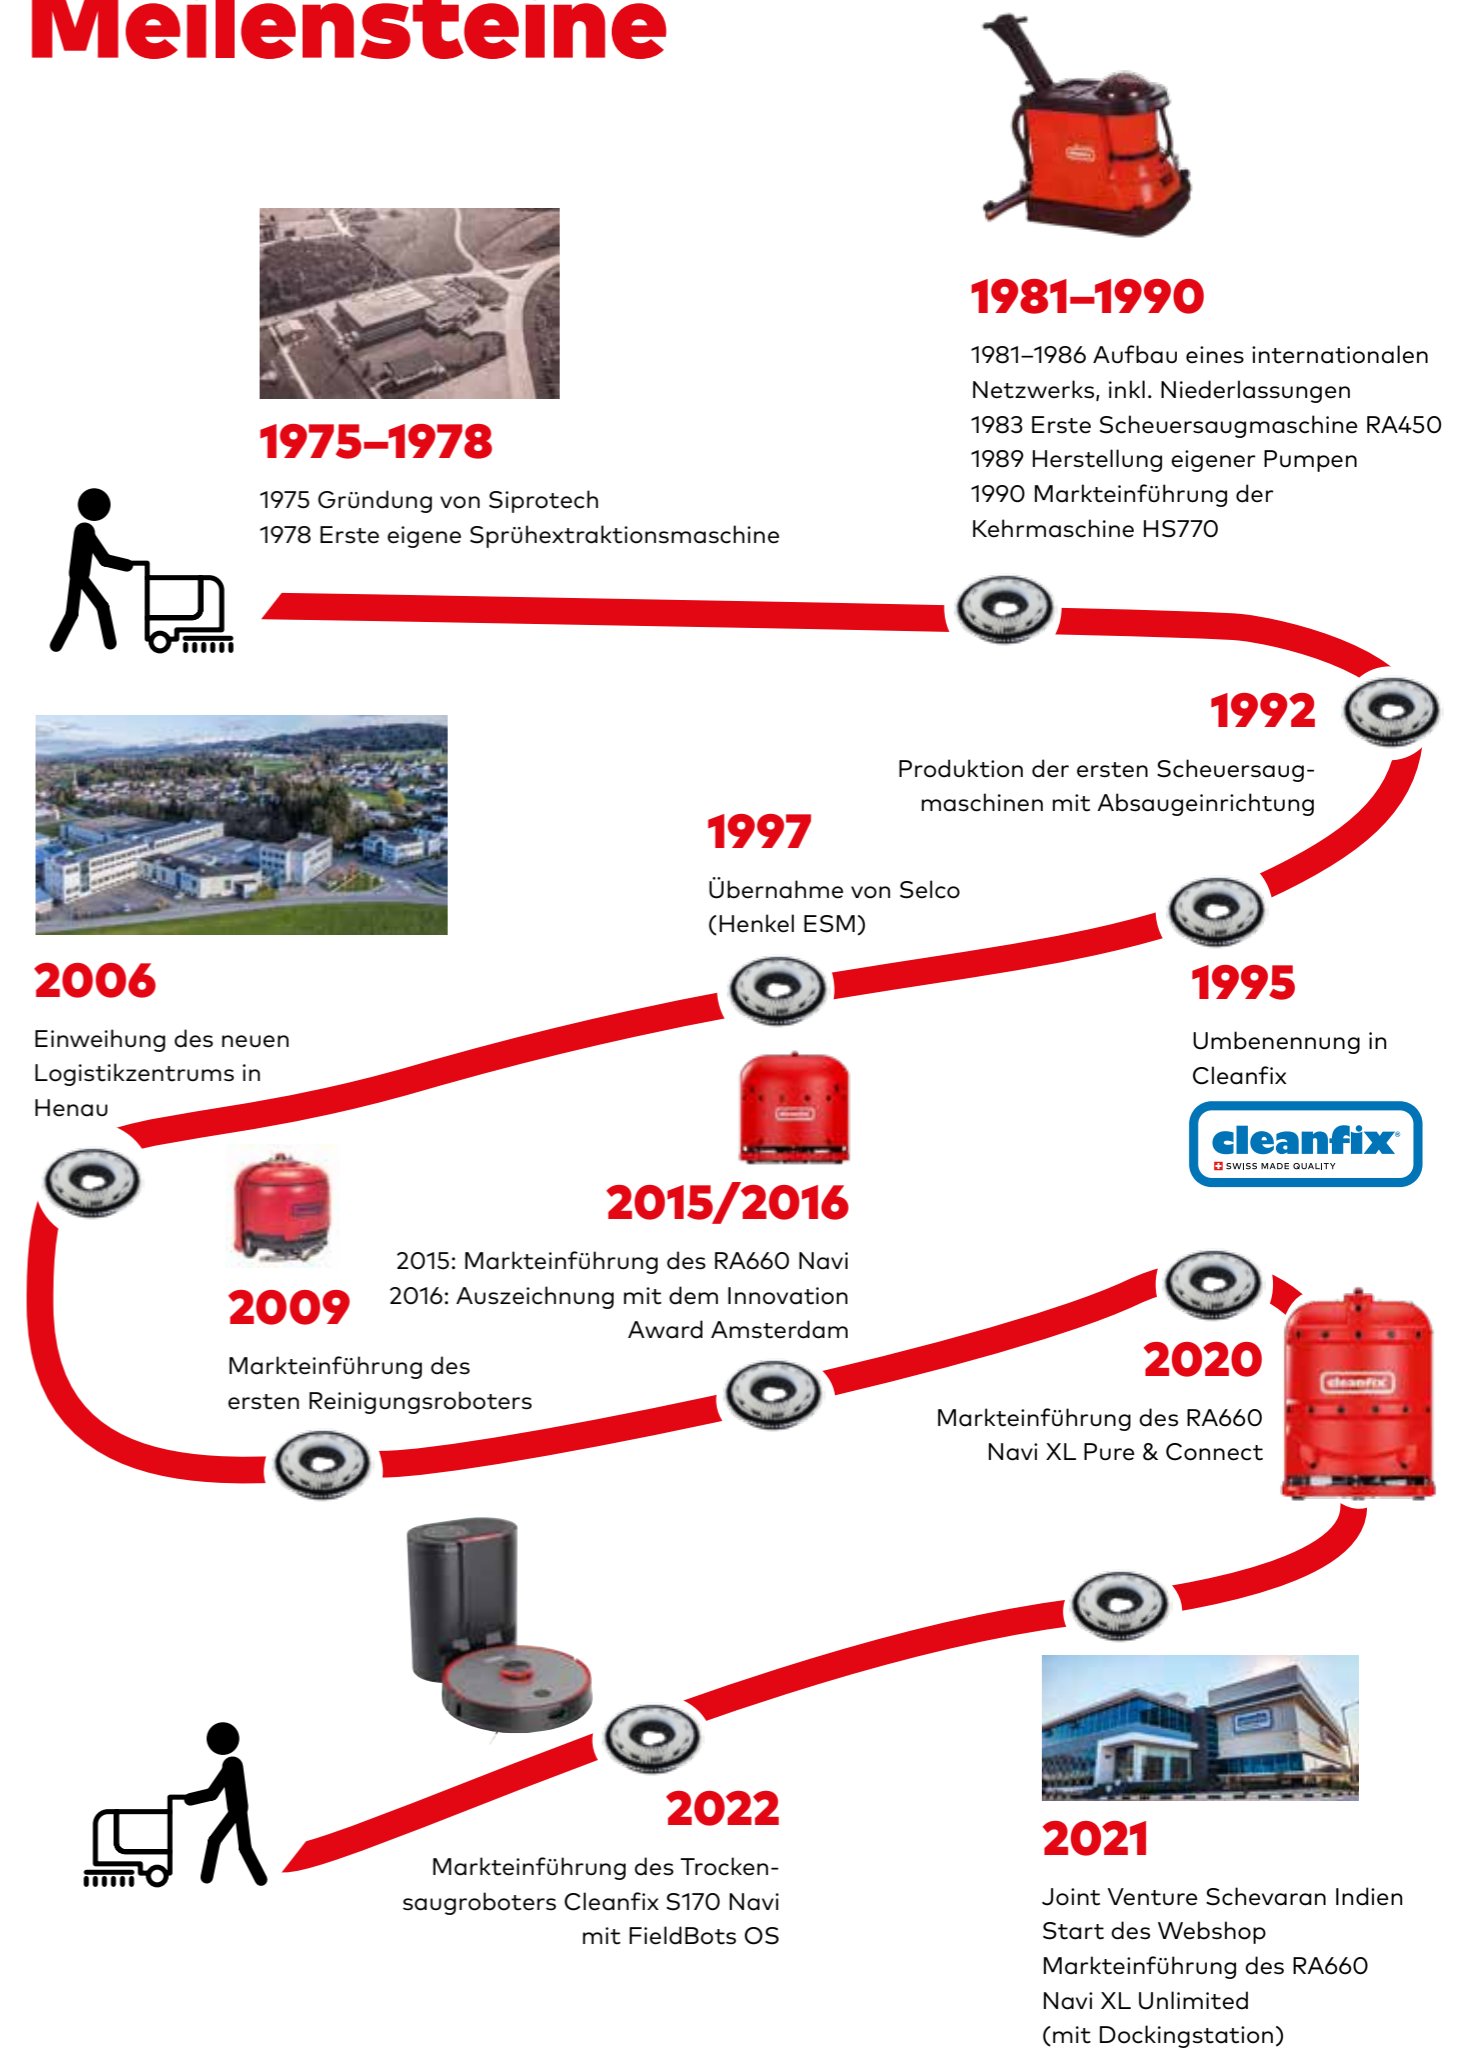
Meilensteine

1975–1978

1975 Gründung von Siprotech
1978 Erste eigene Sprühextraktionsmaschine

1981–1990

1981–1986 Aufbau eines internationalen Netzwerks, inkl. Niederlassungen
1983 Erste Scheuersaugmaschine RA450
1989 Herstellung eigener Pumpen
1990 Markteinführung der Kehrmaschine HS770

1992

Produktion der ersten Scheuersaugmaschinen mit Absaugeinrichtung

1997

Übernahme von Selco (Henkel ESM)

1995

Umbenennung in Cleanfix

cleanfix
SWISS MADE QUALITY

2006

Einweihung des neuen Logistikzentrums in Henau

2015/2016

2015: Markteinführung des RA660 Navi
2016: Auszeichnung mit dem Innovation Award Amsterdam

2009

Markteinführung des ersten Reinigungsroboters

2020

Markteinführung des RA660 Navi XL Pure & Connect

2022

Markteinführung des Trockensaugroboters Cleanfix S170 Navi mit FieldBots OS

2021

Joint Venture Schevaran Indien
Start des Webshop
Markteinführung des RA660 Navi XL Unlimited (mit Dockingstation)